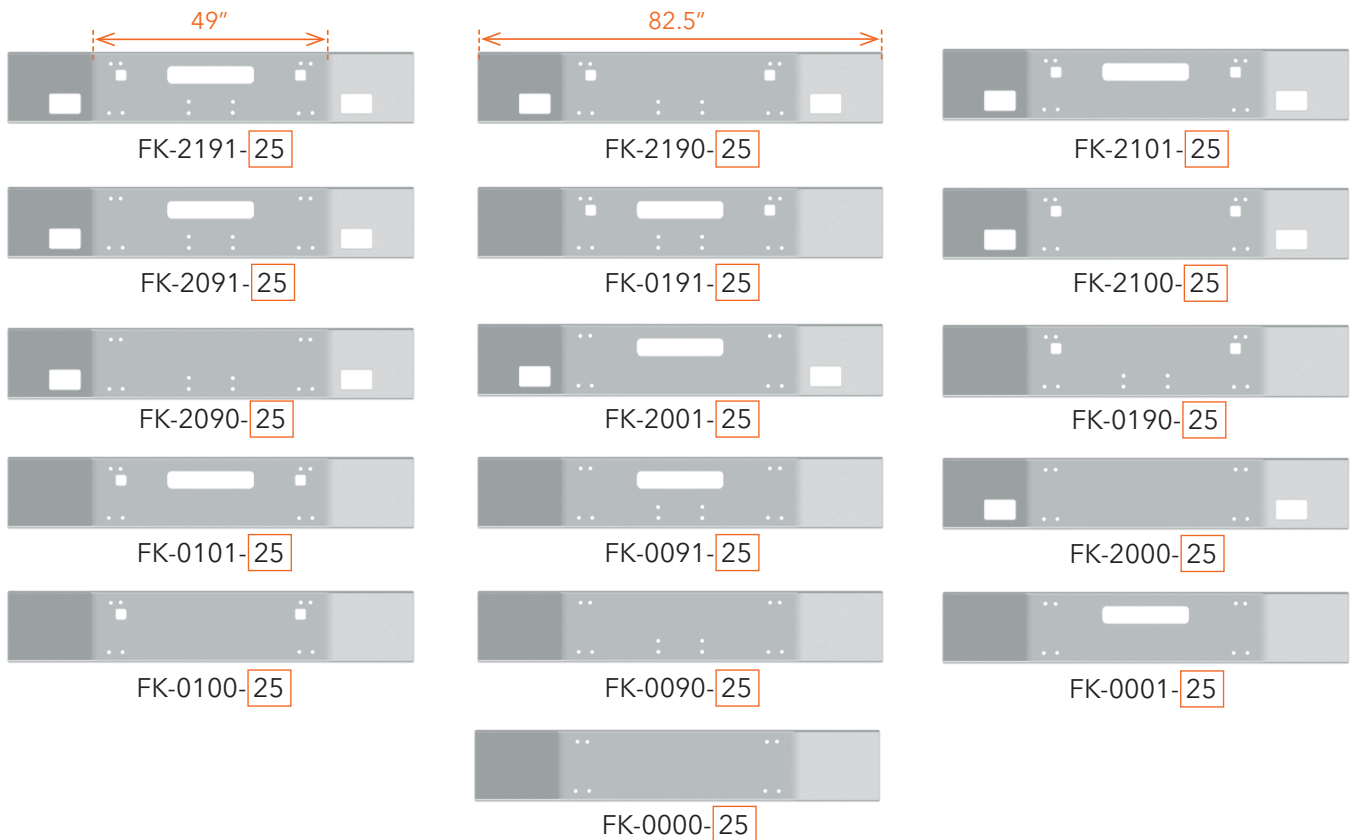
49″

82.5″

FK-2191-25

FK-2190-25

FK-2101-25

FK-2091-25

FK-0191-25

FK-2100-25

FK-2090-25

FK-2001-25

FK-0190-25

FK-0101-25

FK-0091-25

FK-2000-25

FK-0100-25

FK-0090-25

FK-0001-25

FK-0000-25